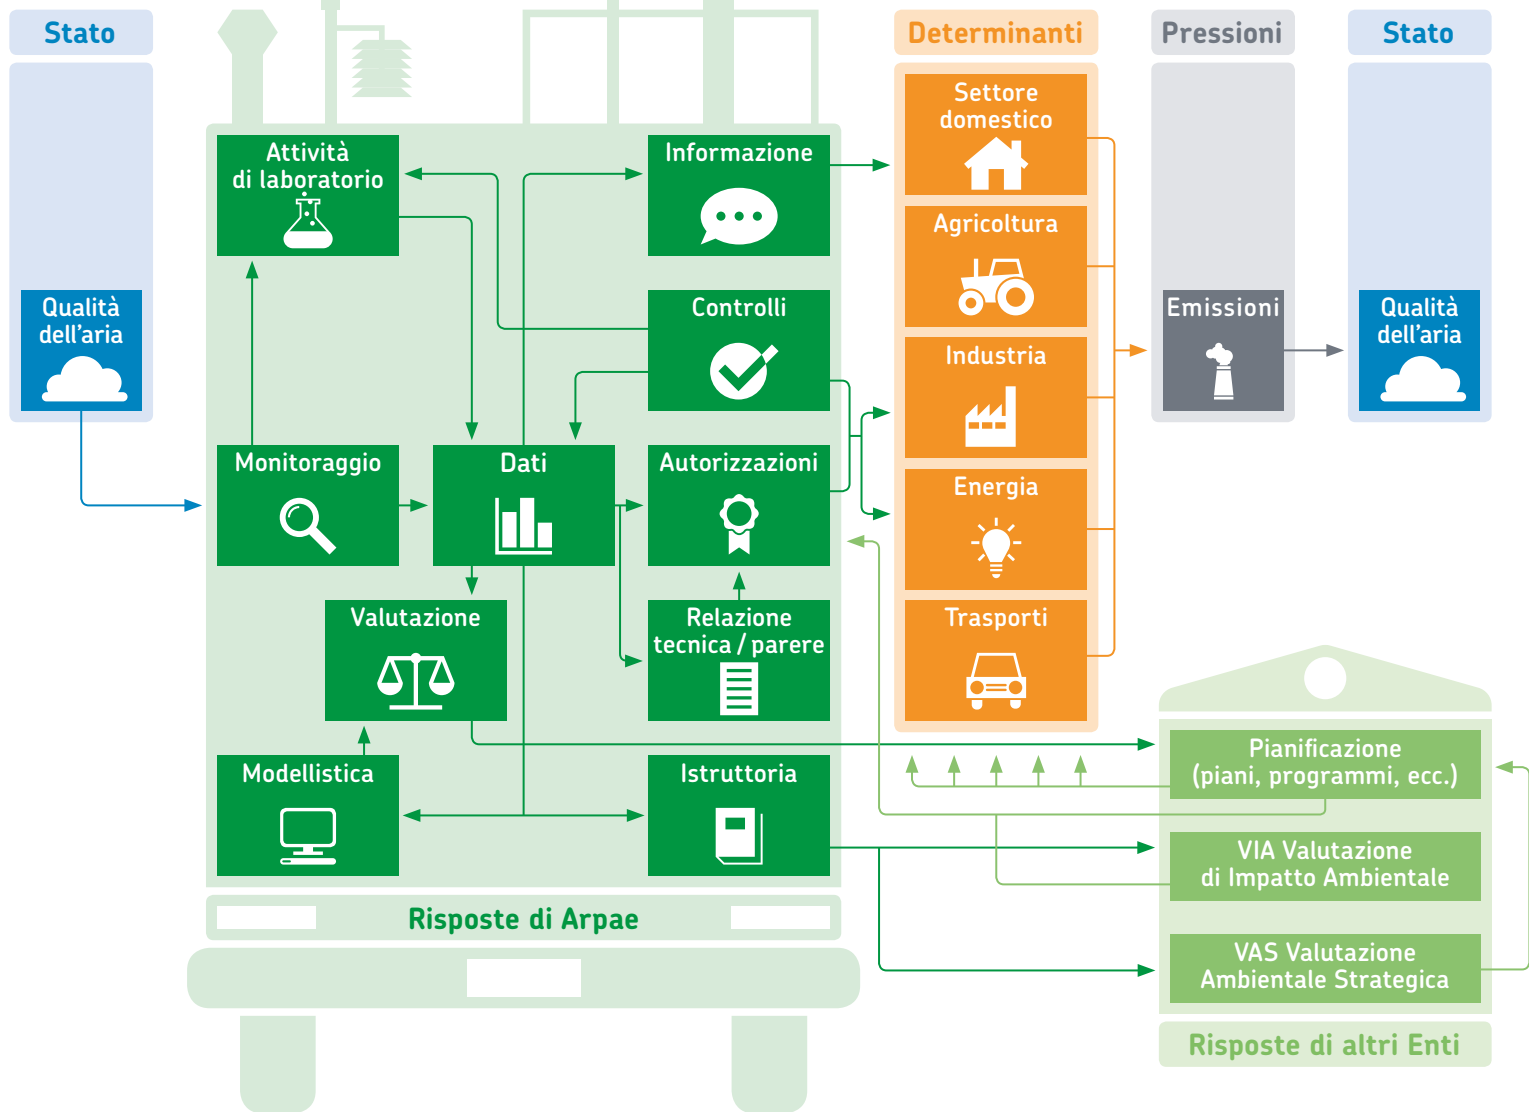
Stato

Qualità dell'aria

Attività di laboratorio

Informazione

Controlli

Monitoraggio

Dati

Autorizzazioni

Valutazione

Relazione tecnica / parere

Modellistica

Istruttoria

Risposte di Arpae

Determinanti

Settore domestico

Agricoltura

Industria

Energia

Trasporti

Pressioni

Emissioni

Stato

Qualità dell'aria

Pianificazione (piani, programmi, ecc.)

VIA Valutazione di Impatto Ambientale

VAS Valutazione Ambientale Strategica

Risposte di altri Enti